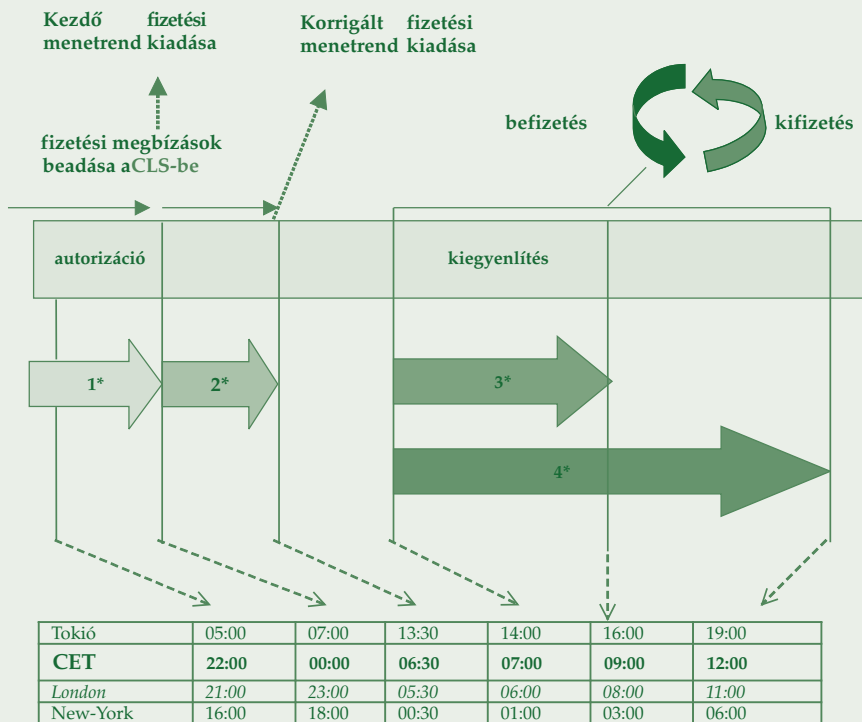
Kezdő fizetési menetrend kiadása

Korrigált fizetési menetrend kiadása

fizetési megbízások beadása aCLS-be

befizetés

kifizetés

autorizáció

kiegyenlítés

1*

2*

3*

4*

| Tokió | 05:00 | 07:00 | 13:30 | 14:00 | 16:00 | 19:00 |
|---|---|---|---|---|---|---|
| **CET** | **22:00** | **00:00** | **06:30** | **07:00** | **09:00** | **12:00** |
| *London* | *21:00* | *23:00* | *05:30* | *06:00* | *08:00* | *11:00* |
| New-York | 16:00 | 18:00 | 00:30 | 01:00 | 03:00 | 06:00 |